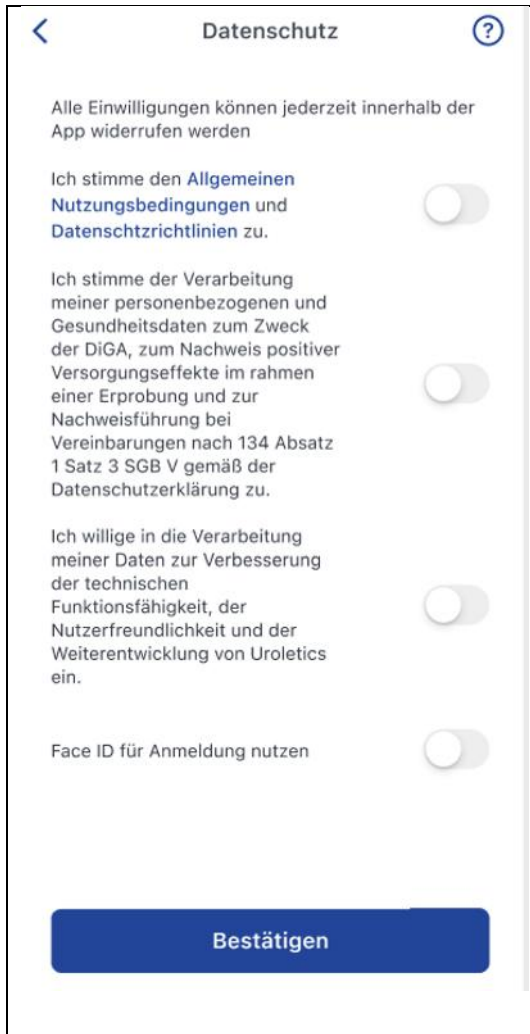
<

Datenschutz

?

Alle Einwilligungen können jederzeit innerhalb der App widerrufen werden

Ich stimme den Allgemeinen Nutzungsbedingungen und Datenschtzrichtlinien zu.

Ich stimme der Verarbeitung meiner personenbezogenen und Gesundheitsdaten zum Zweck der DiGA, zum Nachweis positiver Versorgungseffekte im rahmen einer Erprobung und zur Nachweisführung bei Vereinbarungen nach 134 Absatz 1 Satz 3 SGB V gemäß der Datenschutzerklärung zu.

Ich willige in die Verarbeitung meiner Daten zur Verbesserung der technischen Funktionsfähigkeit, der Nutzerfreundlichkeit und der Weiterentwicklung von Uroletics ein.

Face ID für Anmeldung nutzen

Bestätigen